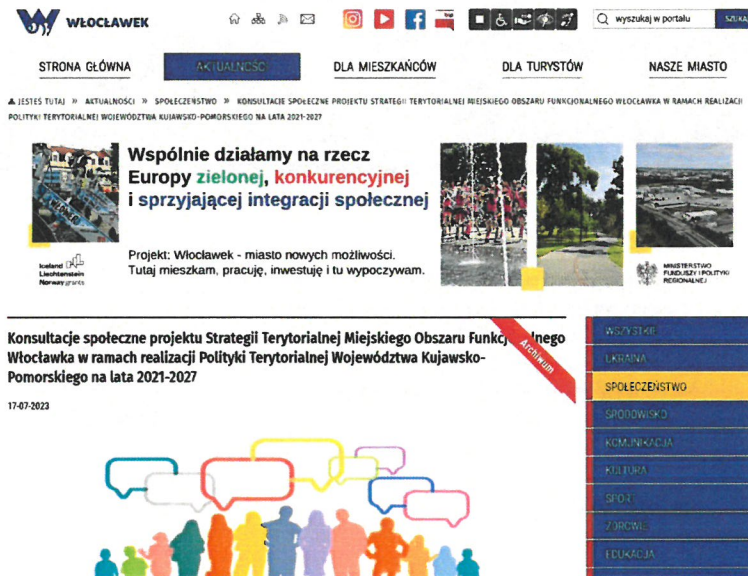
WŁOCŁAWEK

wyszukaj w portalu SZUKA

STRONA GŁÓWNA AKTUALNOŚCI DLA MIESZKAŃCÓW DLA TURYSTÓW NASZE MIASTO

JESTEŚ TUTAJ » AKTUALNOŚCI » SPOŁECZEŃSTWO » KONSULTACJE SPOŁECZNE PROJEKTU STRATEGII TERYTORIALNEJ MIEJSKIEGO OBSZARU FUNKCJONALNEGO WŁOCŁAWKA W RAMACH REALIZACJI POLITYKI TERYTORIALNEJ WOJEWÓDZTWA KUJAWSKO-POMORSKIEGO NA LATA 2021-2027

Wspólnie działamy na rzecz Europy zielonej, konkurencyjnej i sprzyjającej integracji społecznej

Iceland Liechtenstein Norway grants

Projekt: Włocławek - miasto nowych możliwości. Tutaj mieszkam, pracuję, inwestuję i tu wypoczywam.

MINISTERSTWO FUNDUSZY I POLITYKI REGIONALNEJ

Konsultacje społeczne projektu Strategii Terytorialnej Miejskiego Obszaru Funkc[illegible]lnego Włocławka w ramach realizacji Polityki Terytorialnej Województwa Kujawsko-Pomorskiego na lata 2021-2027

Archiwum

17-07-2023

WSZYSTKIE
UKRAINA
SPOŁECZEŃSTWO
ŚRODOWISKO
KOMUNIKACJA
KULTURA
SPORT
ZDROWIE
EDUKACJA